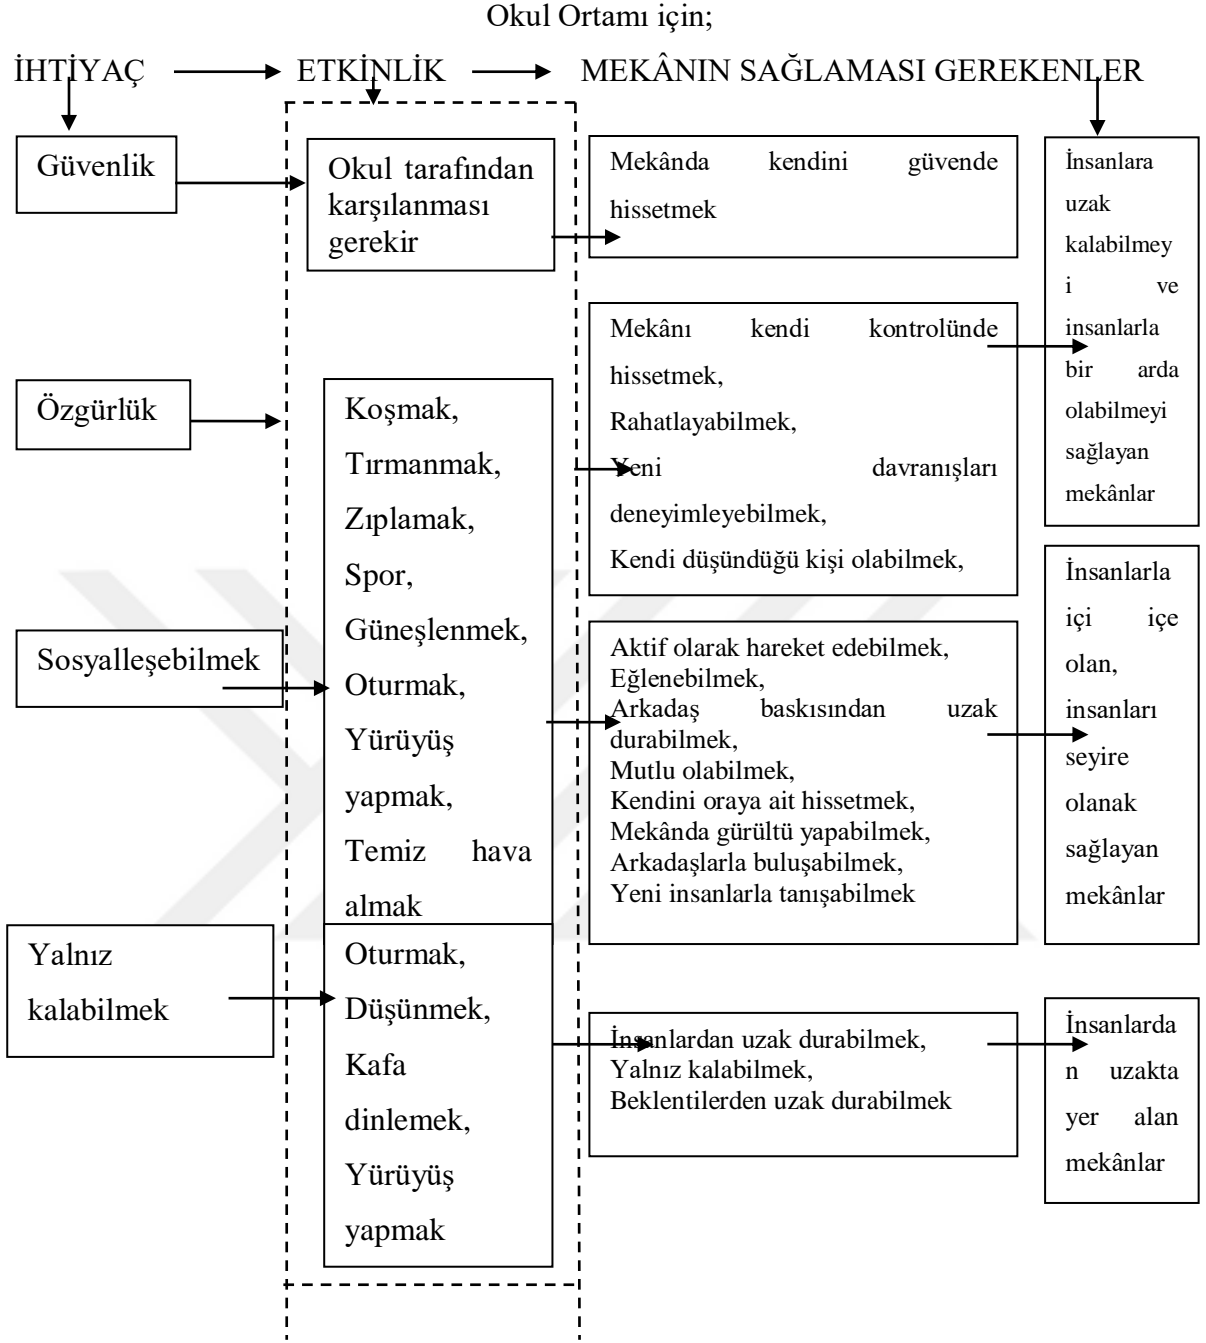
Okul Ortamı için;

İHTİYAÇ ETKİNLİK MEKÂNIN SAĞLAMASI GEREKENLER

Güvenlik

Okul tarafından karşılanması gerekir

Mekânda kendini güvende hissetmek

İnsanlara uzak kalabilmeyi ve insanlarla bir arda olabilmeyi sağlayan mekânlar

Mekânı kendi kontrolünde hissetmek,
Rahatlayabilmek,
Yeni davranışları deneyimleyebilmek,
Kendi düşündüğü kişi olabilmek,

Özgürlük

Koşmak,
Tırmanmak,
Zıplamak,
Spor,
Güneşlenmek,
Oturmak,
Yürüyüş yapmak,
Temiz hava almak

Sosyalleşebilmek

İnsanlarla içi içe olan, insanları seyire olanak sağlayan mekânlar

Aktif olarak hareket edebilmek,
Eğlenebilmek,
Arkadaş baskısından uzak durabilmek,
Mutlu olabilmek,
Kendini oraya ait hissetmek,
Mekânda gürültü yapabilmek,
Arkadaşlarla buluşabilmek,
Yeni insanlarla tanışabilmek

Yalnız kalabilmek

Oturmak,
Düşünmek,
Kafa dinlemek,
Yürüyüş yapmak

İnsanlardan uzak durabilmek,
Yalnız kalabilmek,
Beklentilerden uzak durabilmek

İnsanlardan uzakta yer alan mekânlar